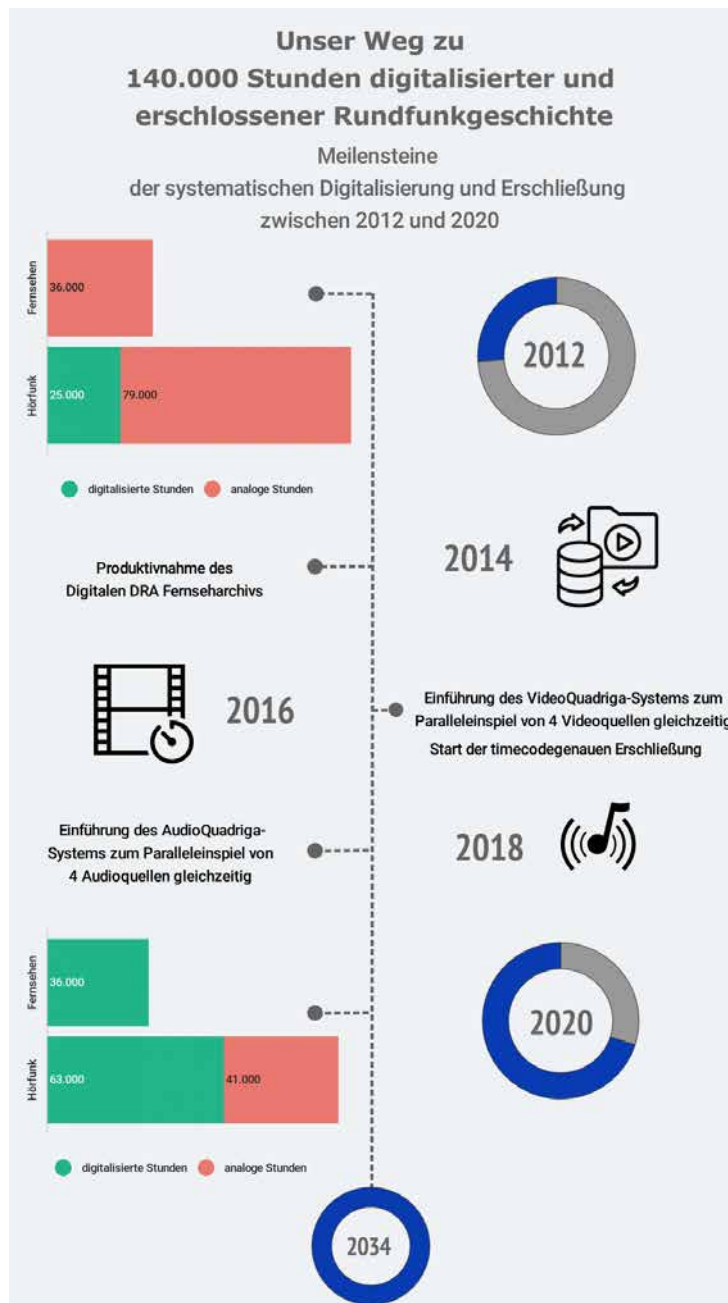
Unser Weg zu
140.000 Stunden digitalisierter und erschlossener Rundfunkgeschichte

Meilensteine
der systematischen Digitalisierung und Erschließung
zwischen 2012 und 2020

Fernsehen
36.000

Hörfunk
25.000
79.000

digitalisierte Stunden
analoge Stunden

2012

Produktivnahme des Digitalen DRA Fernseharchivs

2014

2016

Einführung des VideoQuadriga-Systems zum Paralleleinspiel von 4 Videoquellen gleichzeitig
Start der timecodegenauen Erschließung

Einführung des AudioQuadriga-Systems zum Paralleleinspiel von 4 Audioquellen gleichzeitig

2018

Fernsehen
36.000

Hörfunk
63.000
41.000

digitalisierte Stunden
analoge Stunden

2020

2034